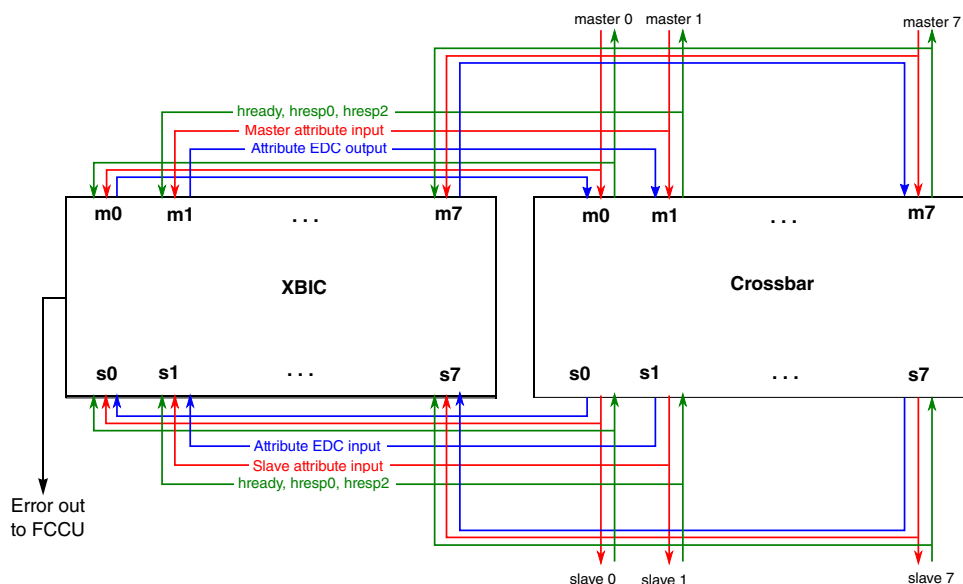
master 0
master 1
master 7

hready, hresp0, hresp2
Master attribute input
Attribute EDC output

m0
m1
. . .
m7

XBIC

s0
s1
. . .
s7

m0
m1
. . .
m7

Crossbar

s0
s1
. . .
s7

Attribute EDC input
Slave attribute input
hready, hresp0, hresp2

Error out to FCCU

slave 0
slave 1
slave 7